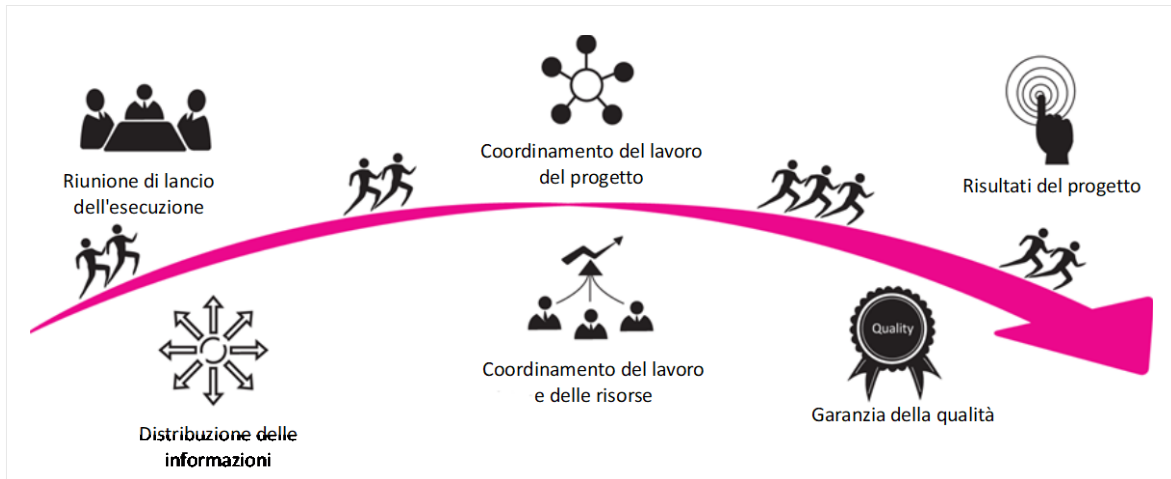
Riunione di lancio dell'esecuzione

Distribuzione delle informazioni

Coordinamento del lavoro del progetto

Coordinamento del lavoro e delle risorse

Risultati del progetto

Quality

Garanzia della qualità